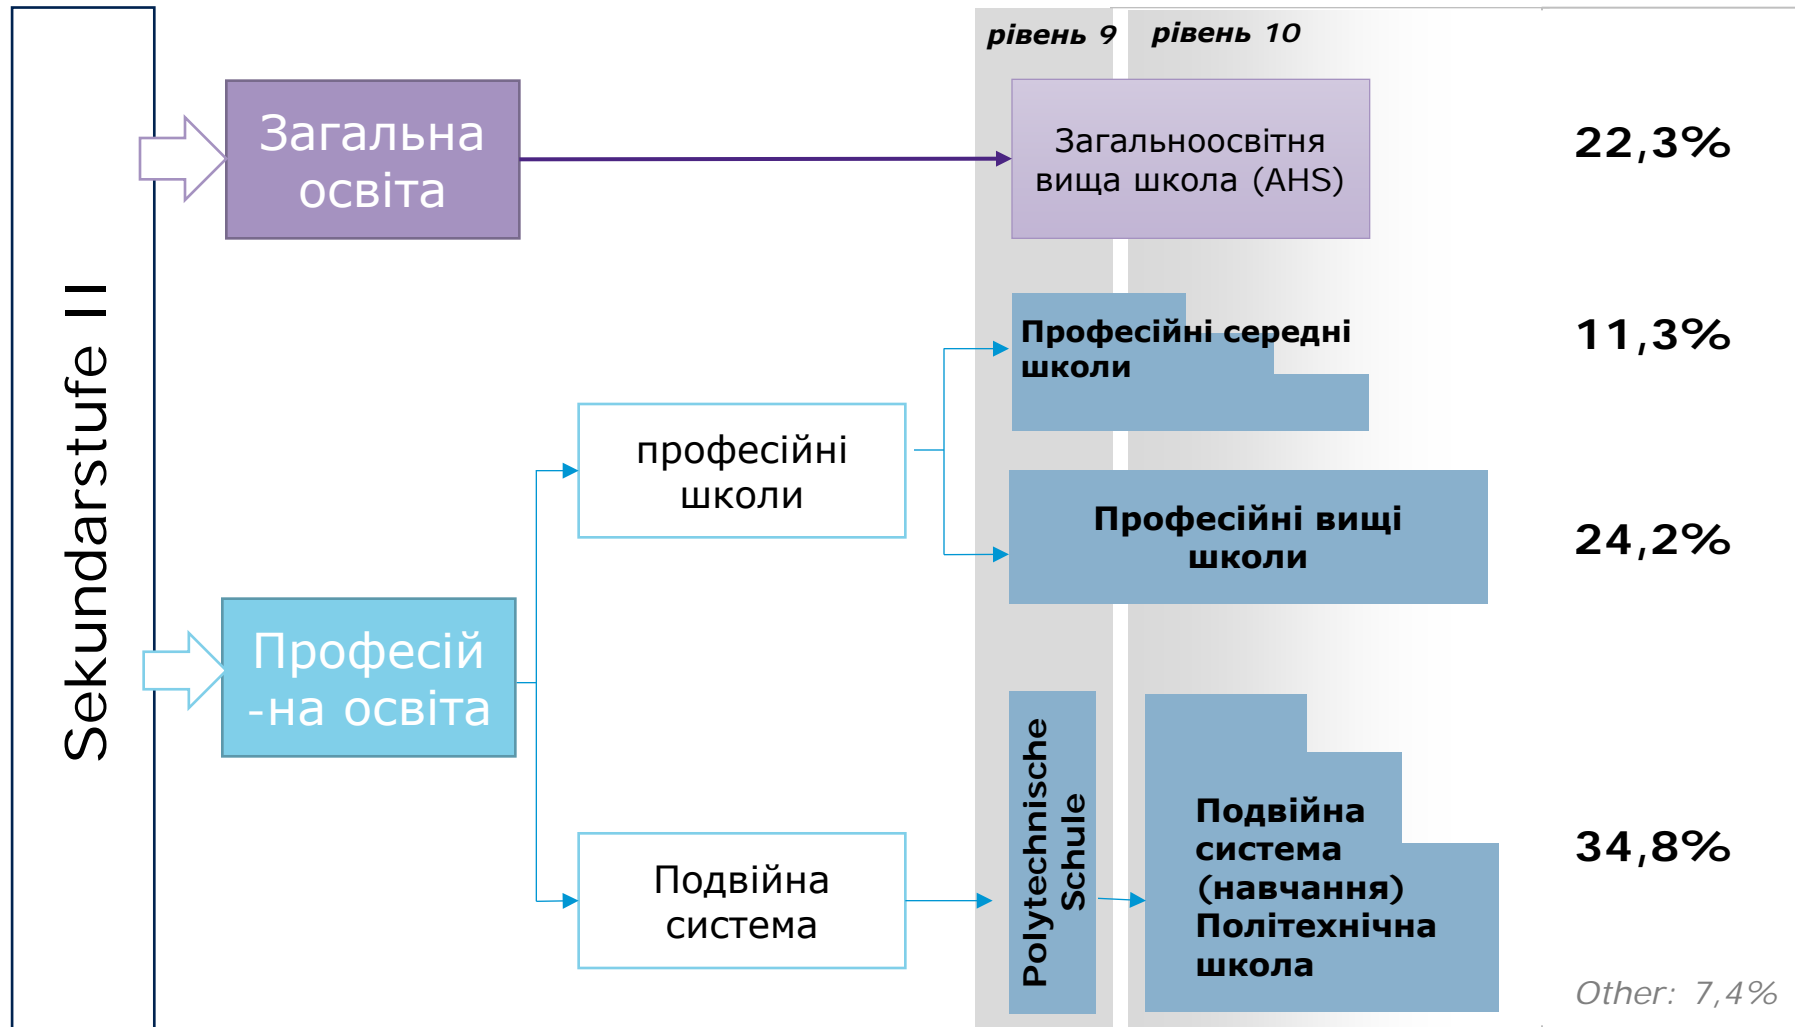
Sekundarstufe II

Загальна освіта

Професій-на освіта

рівень 9

рівень 10

Загальноосвітня вища школа (AHS)

22,3%

професійні школи

Професійні середні школи

11,3%

Професійні вищі школи

24,2%

Подвійна система

Polytechnische Schule

Подвійна система (навчання) Політехнічна школа

34,8%

Other: 7,4%